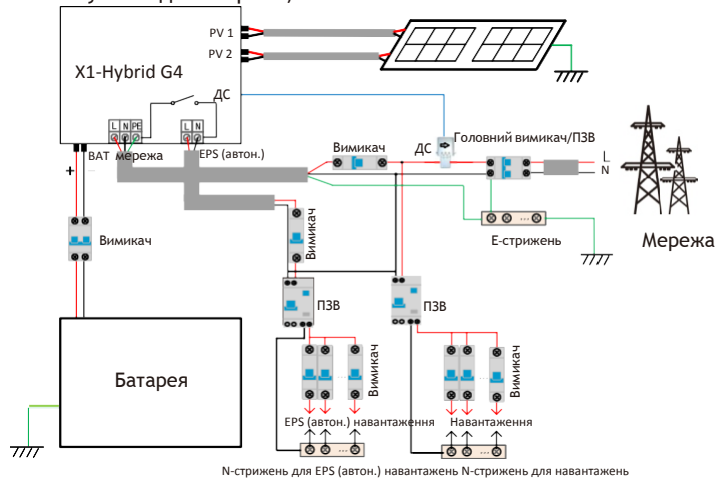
PV 1
PV 2
X1-Hybrid G4
ДС
L N PE
L N
BAT
мережа
EPS (автон.)
+
-
Вимикач
ДС
Головний вимикач/ПЗВ
L
N
Вимикач
Вимикач
E-стрижень
Мережа
ПЗВ
ПЗВ
Батарея
Вимикач
Вимикач
EPS (автон.) навантаження
Навантаження
N-стрижень для EPS (автон.) навантажень N-стрижень для навантажень